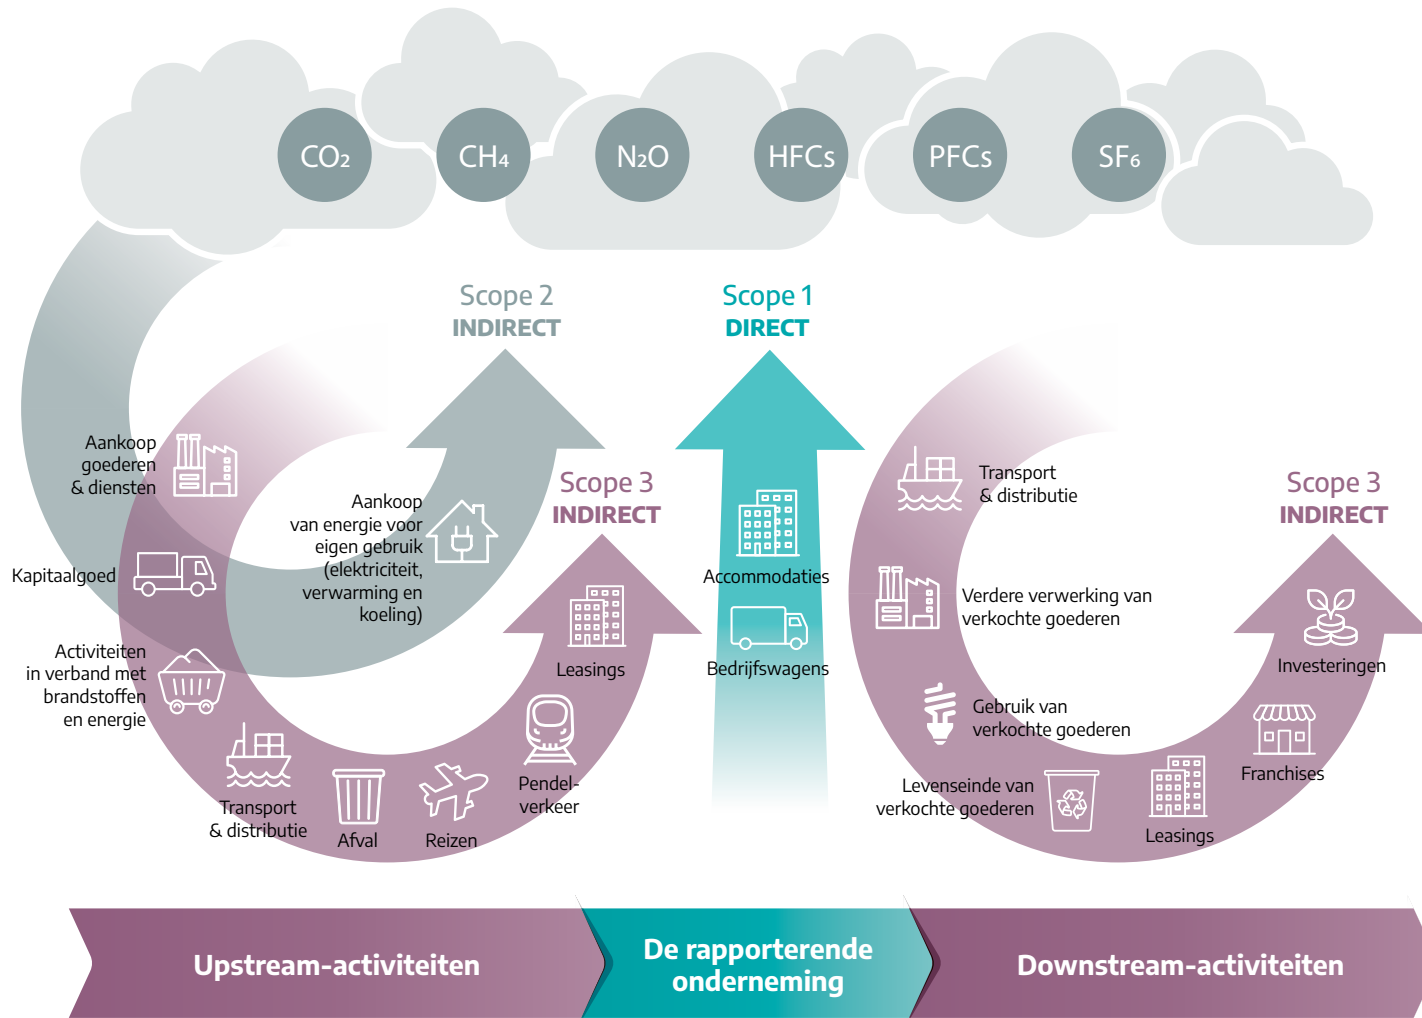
$CO_2$ $CH_4$ $N_2O$ HFCs PFCs $SF_6$

Scope 2
INDIRECT

Scope 1
DIRECT

Aankoop goederen & diensten

Aankoop van energie voor eigen gebruik (elektriciteit, verwarming en koeling)

Scope 3
INDIRECT

Kapitaalgoed

Activiteiten in verband met brandstoffen en energie

Leasings

Transport & distributie

Afval

Reizen

Pendelverkeer

Accommodaties

Bedrijfswagens

Transport & distributie

Scope 3
INDIRECT

Verdere verwerking van verkochte goederen

Investeringen

Gebruik van verkochte goederen

Franchises

Levenseinde van verkochte goederen

Leasings

Upstream-activiteiten

De rapporterende onderneming

Downstream-activiteiten